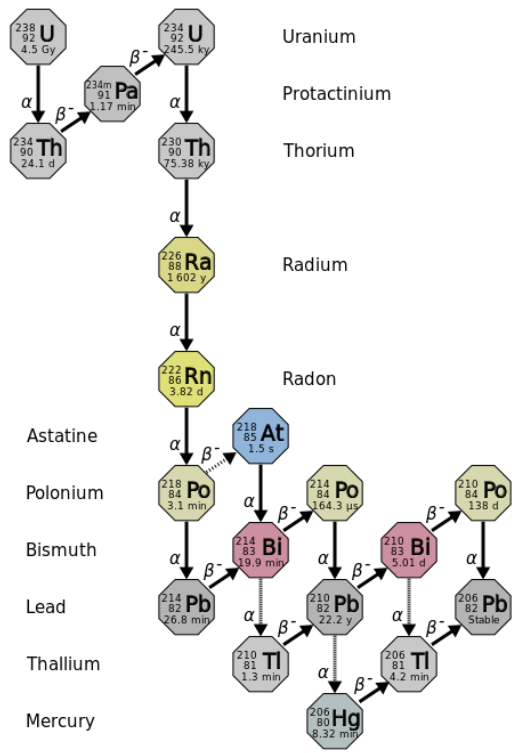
238 92 U 4.5 Gy

α

234 90 Th 24.1 d

β⁻

234m 91 Pa 1.17 min

β⁻

234 92 U 245.5 ky

α

230 90 Th 75.38 ky

α

226 88 Ra 1602 y

α

222 86 Rn 3.82 d

α

218 84 Po 3.1 min

β⁻

218 85 At 1.5 s

α

α

214 82 Pb 26.8 min

β⁻

214 83 Bi 19.9 min

β⁻

α

214 84 Po 164.3 μs

α

210 81 Tl 1.3 min

β⁻

210 82 Pb 22.2 y

β⁻

α

206 80 Hg 8.32 min

β⁻

210 83 Bi 5.01 d

β⁻

α

206 81 Tl 4.2 min

β⁻

210 84 Po 138 d

α

206 82 Pb Stable

Uranium

Protactinium

Thorium

Radium

Radon

Astatine

Polonium

Bismuth

Lead

Thallium

Mercury